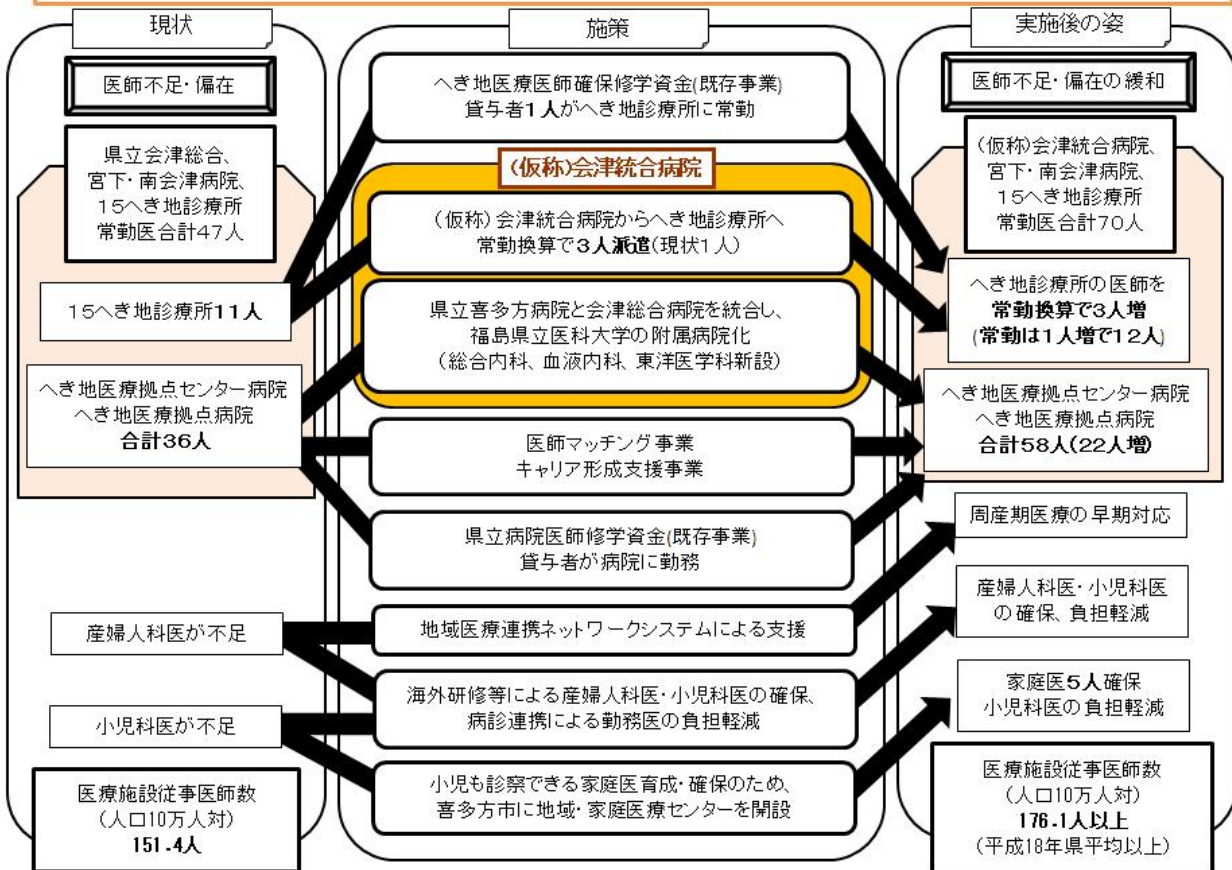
現状

医師不足・偏在

県立会津総合、宮下・南会津病院、15へき地診療所
常勤医合計47人

15へき地診療所11人

へき地医療拠点センター病院
へき地医療拠点病院
合計36人

産婦人科医が不足

小児科医が不足

医療施設従事医師数
（人口10万人対）
151.4人

施策

へき地医療医師確保修学資金(既存事業)
貸与者1人がへき地診療所に常勤

(仮称)会津統合病院

（仮称）会津統合病院からへき地診療所へ
常勤換算で3人派遣(現状1人)

県立喜多方病院と会津総合病院を統合し、
福島県立医科大学の附属病院化
（総合内科、血液内科、東洋医学科新設）

医師マッチング事業
キャリア形成支援事業

県立病院医師修学資金(既存事業)
貸与者が病院に勤務

地域医療連携ネットワークシステムによる支援

海外研修等による産婦人科医・小児科医の確保、
病診連携による勤務医の負担軽減

小児も診察できる家庭医育成・確保のため、
喜多方市に地域・家庭医療センターを開設

実施後の姿

医師不足・偏在の緩和

（仮称）会津統合病院、
宮下・南会津病院、
15へき地診療所
常勤医合計70人

へき地診療所の医師を
常勤換算で3人増
(常勤は1人増で12人)

へき地医療拠点センター病院
へき地医療拠点病院
合計58人(22人増)

周産期医療の早期対応

産婦人科医・小児科医
の確保、負担軽減

家庭医5人確保
小児科医の負担軽減

医療施設従事医師数
（人口10万人対）
176.1人以上
（平成18年県平均以上）